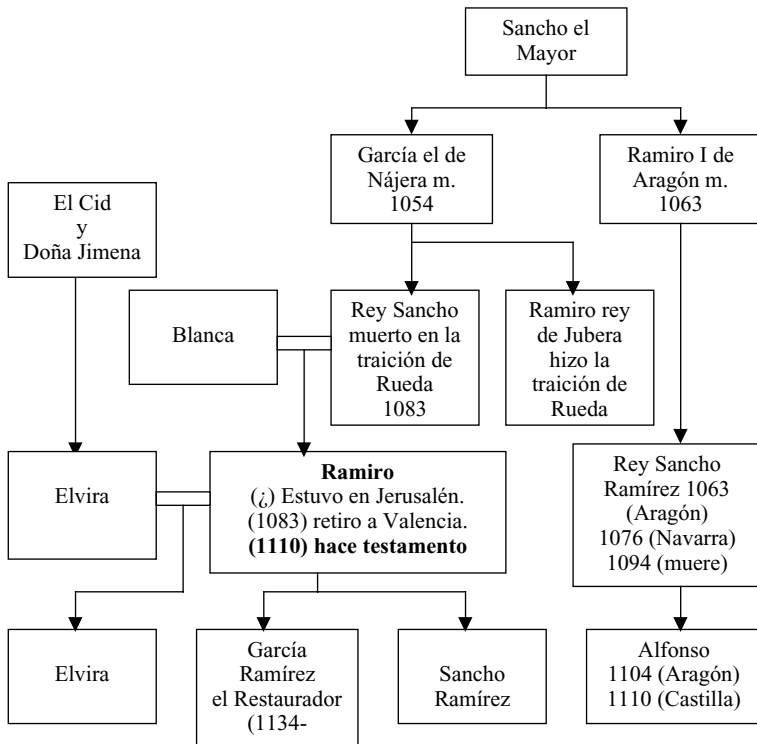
Sancho el Mayor

García el de Nájera m. 1054

Ramiro I de Aragón m. 1063

El Cid y Doña Jimena

Blanca

Rey Sancho muerto en la traición de Rueda 1083

Ramiro rey de Jubera hizo la traición de Rueda

Elvira

**Ramiro**
(¿) Estuvo en Jerusalén.
(1083) retiro a Valencia.
**(1110) hace testamento**

Rey Sancho Ramírez 1063 (Aragón) 1076 (Navarra) 1094 (muere)

Elvira

García Ramírez el Restaurador (1134-

Sancho Ramírez

Alfonso 1104 (Aragón) 1110 (Castilla)